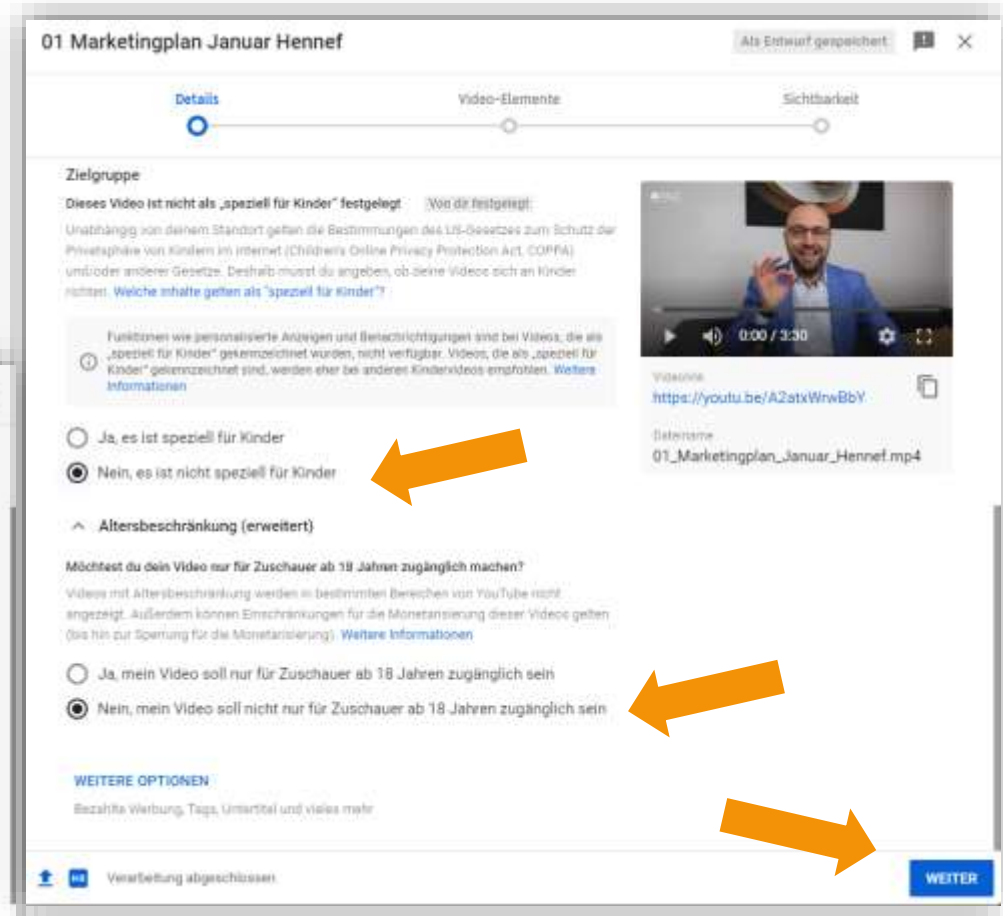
01 Marketingplan Januar Hennef

Als Entwurf gespeichert

Details

Video-Elemente

Sichtbarkeit

Zielgruppe

Dieses Video ist nicht als „speziell für Kinder" festgelegt

Von dir festgelegt

Unabhängig von deinem Standort gelten die Bestimmungen des US-Gesetzes zum Schutz der Privatsphäre von Kindern im Internet (Children's Online Privacy Protection Act, COPPA) und/oder anderer Gesetze. Deshalb musst du angeben, ob deine Videos sich an Kinder richten. Welche Inhalte gelten als "speziell für Kinder"?

Funktionen wie personalisierte Anzeigen und Benachrichtigungen sind bei Videos, die als „speziell für Kinder" gekennzeichnet wurden, nicht verfügbar. Videos, die als „speziell für Kinder" gekennzeichnet sind, werden eher bei anderen Kindervideos empfohlen. Weitere Informationen

Ja, es ist speziell für Kinder

Nein, es ist nicht speziell für Kinder

Altersbeschränkung (erweitert)

Möchtest du dein Video nur für Zuschauer ab 18 Jahren zugänglich machen?

Videos mit Altersbeschränkung werden in bestimmten Bereichen von YouTube nicht angezeigt. Außerdem können Einschränkungen für die Monetarisierung dieser Videos gelten (bis hin zur Sperrung für die Monetarisierung). Weitere Informationen

Ja, mein Video soll nur für Zuschauer ab 18 Jahren zugänglich sein

Nein, mein Video soll nicht nur für Zuschauer ab 18 Jahren zugänglich sein

WEITERE OPTIONEN

Bezahlte Werbung, Tags, Untertitel und vieles mehr

0:00 / 3:30

Videolink

https://youtu.be/A2atxWrwBbY

Dateiname

01_Marketingplan_Januar_Hennef.mp4

HD

Verarbeitung abgeschlossen

WEITER